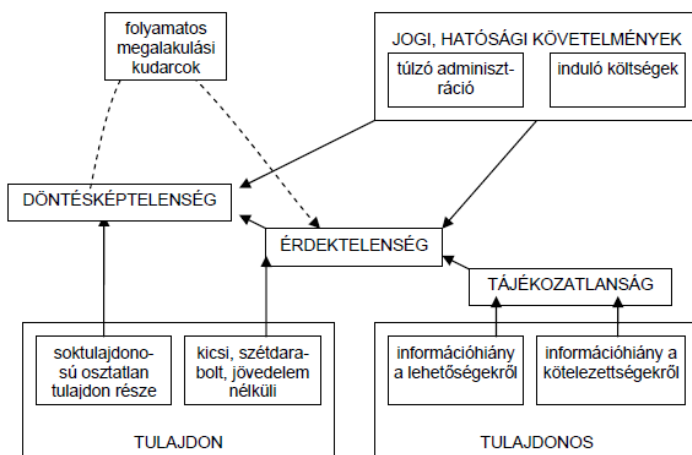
folyamatos megalakulási kudarcok

JOGI, HATÓSÁGI KÖVETELMÉNYEK

túlzó adminisztráció

induló költségek

DÖNTÉSKÉPTELENSÉG

ÉRDEKTELENSÉG

TÁJÉKOZATLANSÁG

soktulajdonosú osztatlan tulajdon része

kicsi, szétdarabolt, jövedelem nélküli

TULAJDON

információhiány a lehetőségekről

információhiány a kötelezettségekről

TULAJDONOS